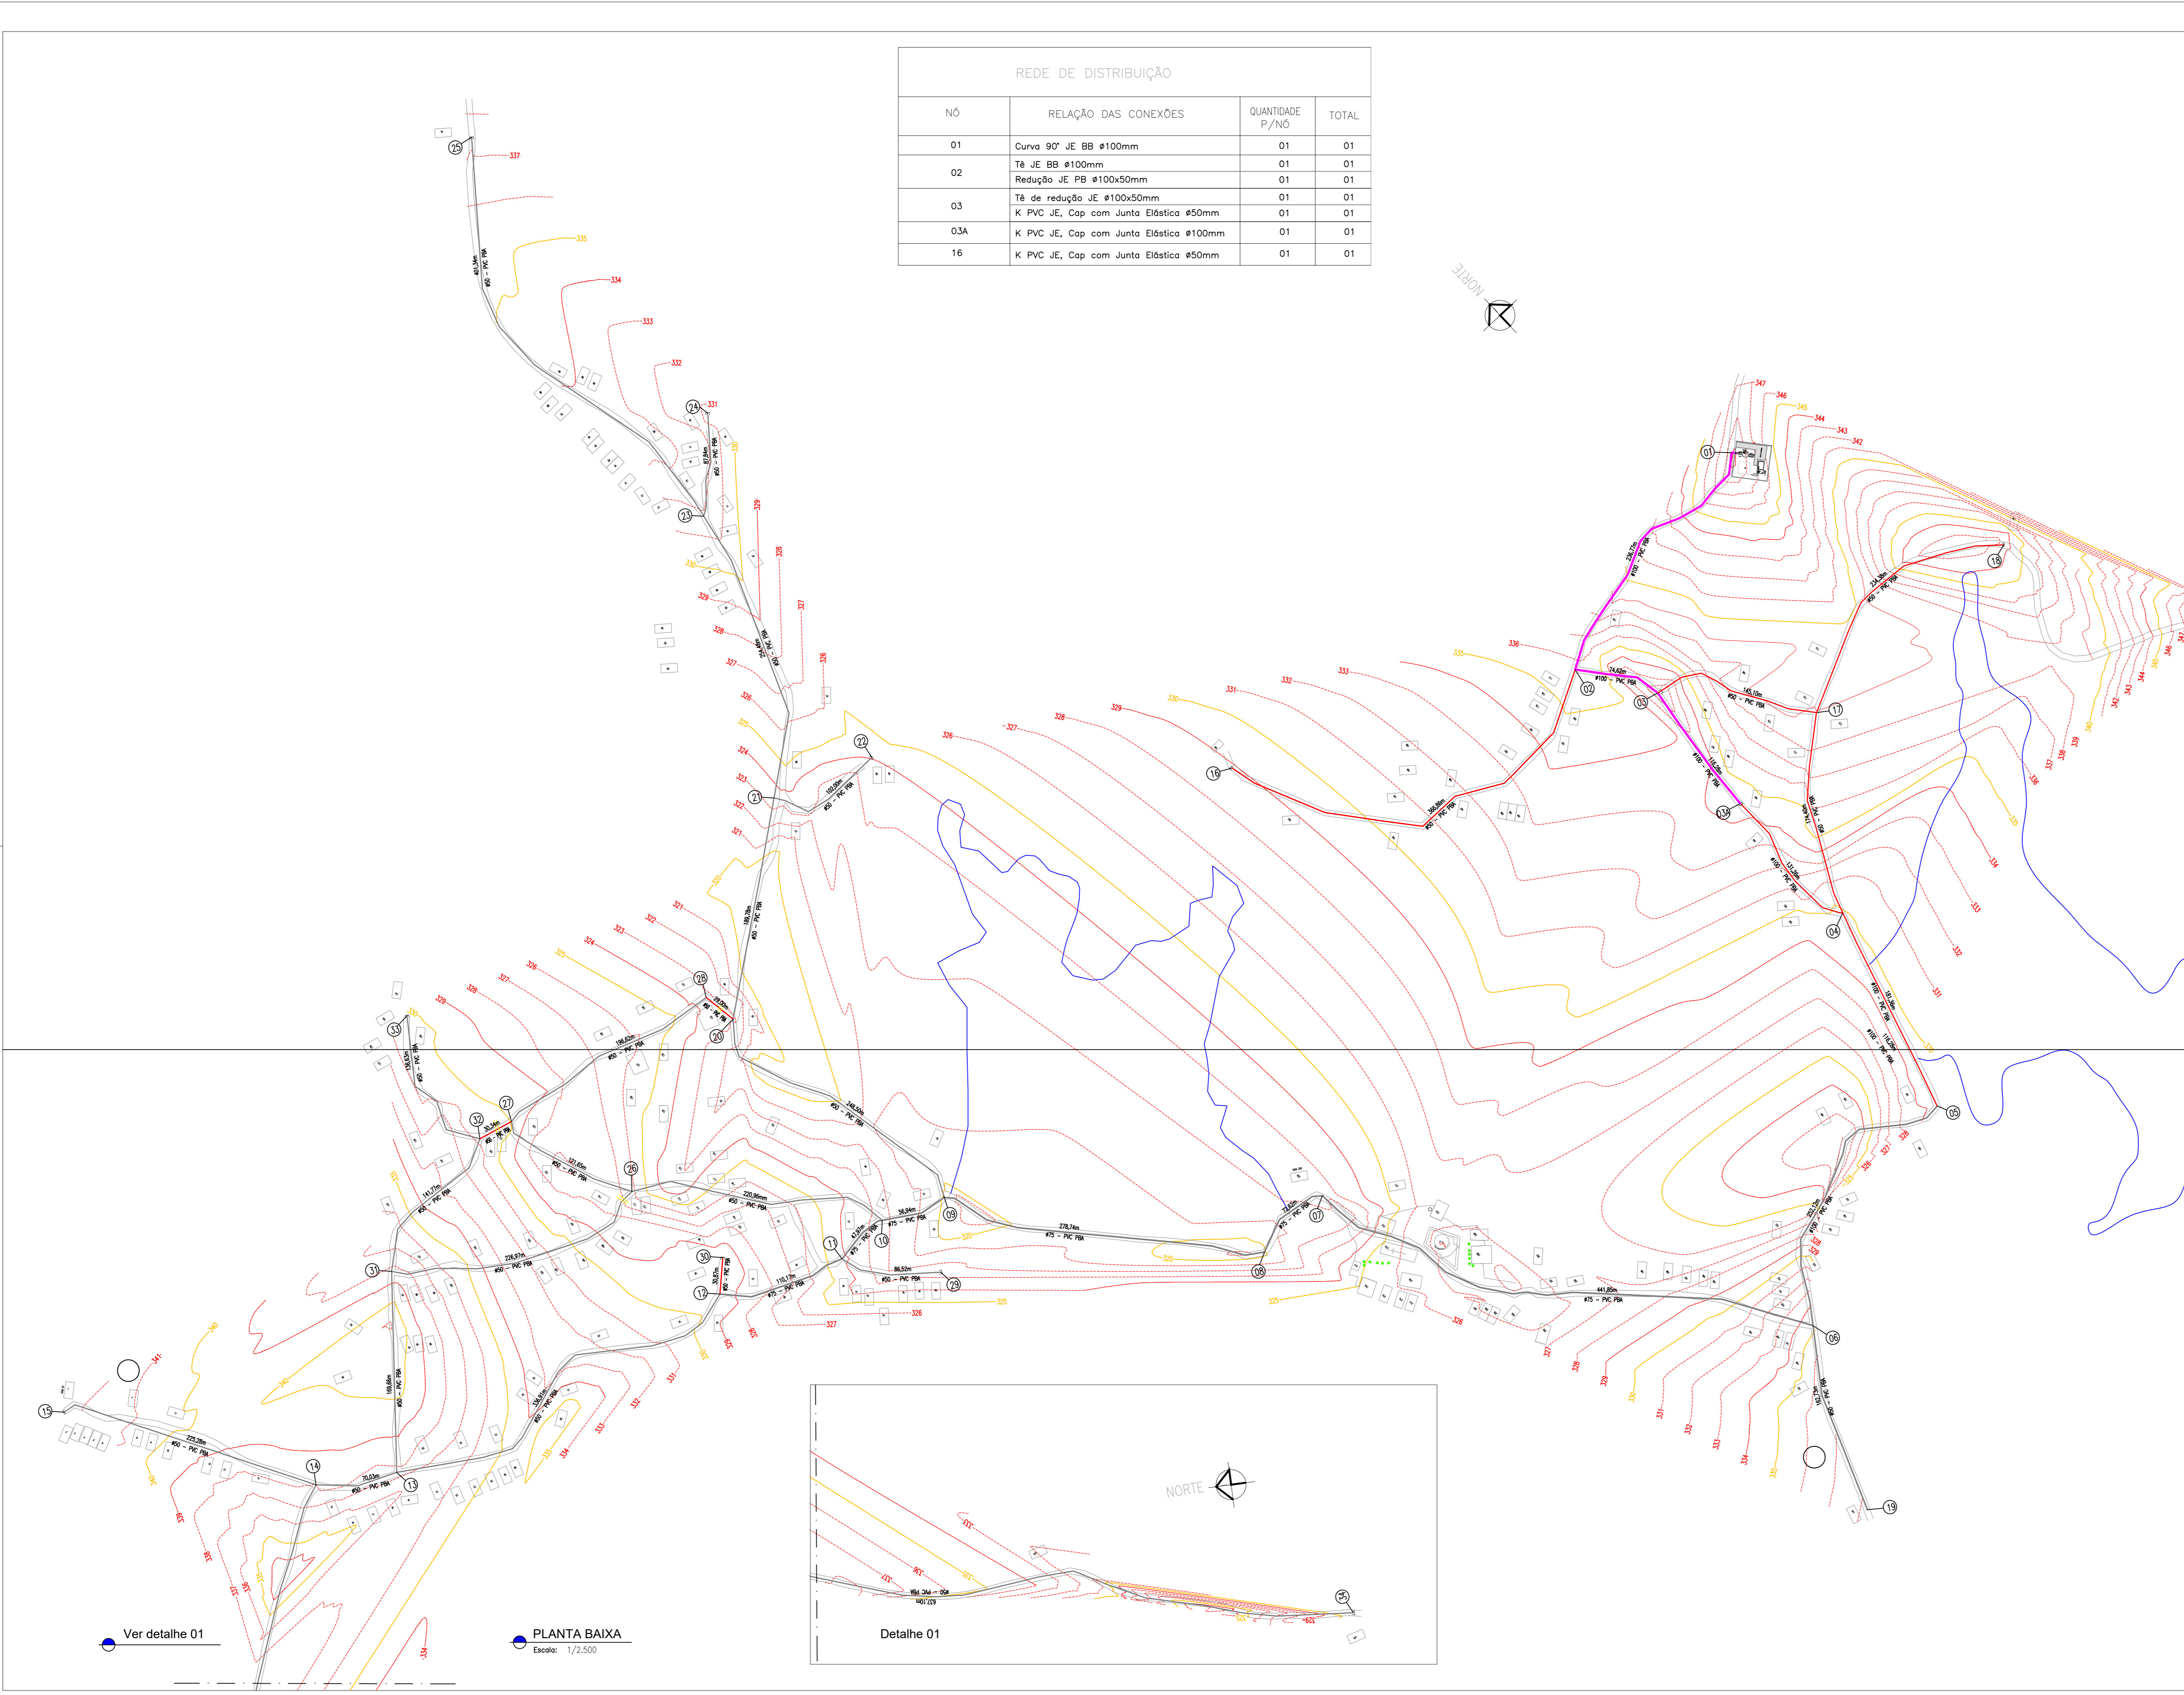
REDE DE DISTRIBUIÇÃO

| NÓ | RELAÇÃO DAS CONEXÕES | QUANTIDADE P/NÓ | TOTAL |
|---|---|---|---|
| 01 | Curva 90° JE BB ø100mm | 01 | 01 |
| 02 | Tê JE BB ø100mm | 01 | 01 |
| | Redução JE PB ø100x50mm | 01 | 01 |
| 03 | Tê de redução JE ø100x50mm | 01 | 01 |
| | K PVC JE, Cap com Junta Elástica ø50mm | 01 | 01 |
| 03A | K PVC JE, Cap com Junta Elástica ø100mm | 01 | 01 |
| 16 | K PVC JE, Cap com Junta Elástica ø50mm | 01 | 01 |

NORTE

01 02 03 04 05 06 07 08 09 10 11 12 13 14 15 16 17 18 19 20 21 22 23 24 25 26 27 28 29 30 31 32 33

Ver detalhe 01

PLANTA BAIXA
Escala: 1/2.500

NORTE

Detalhe 01